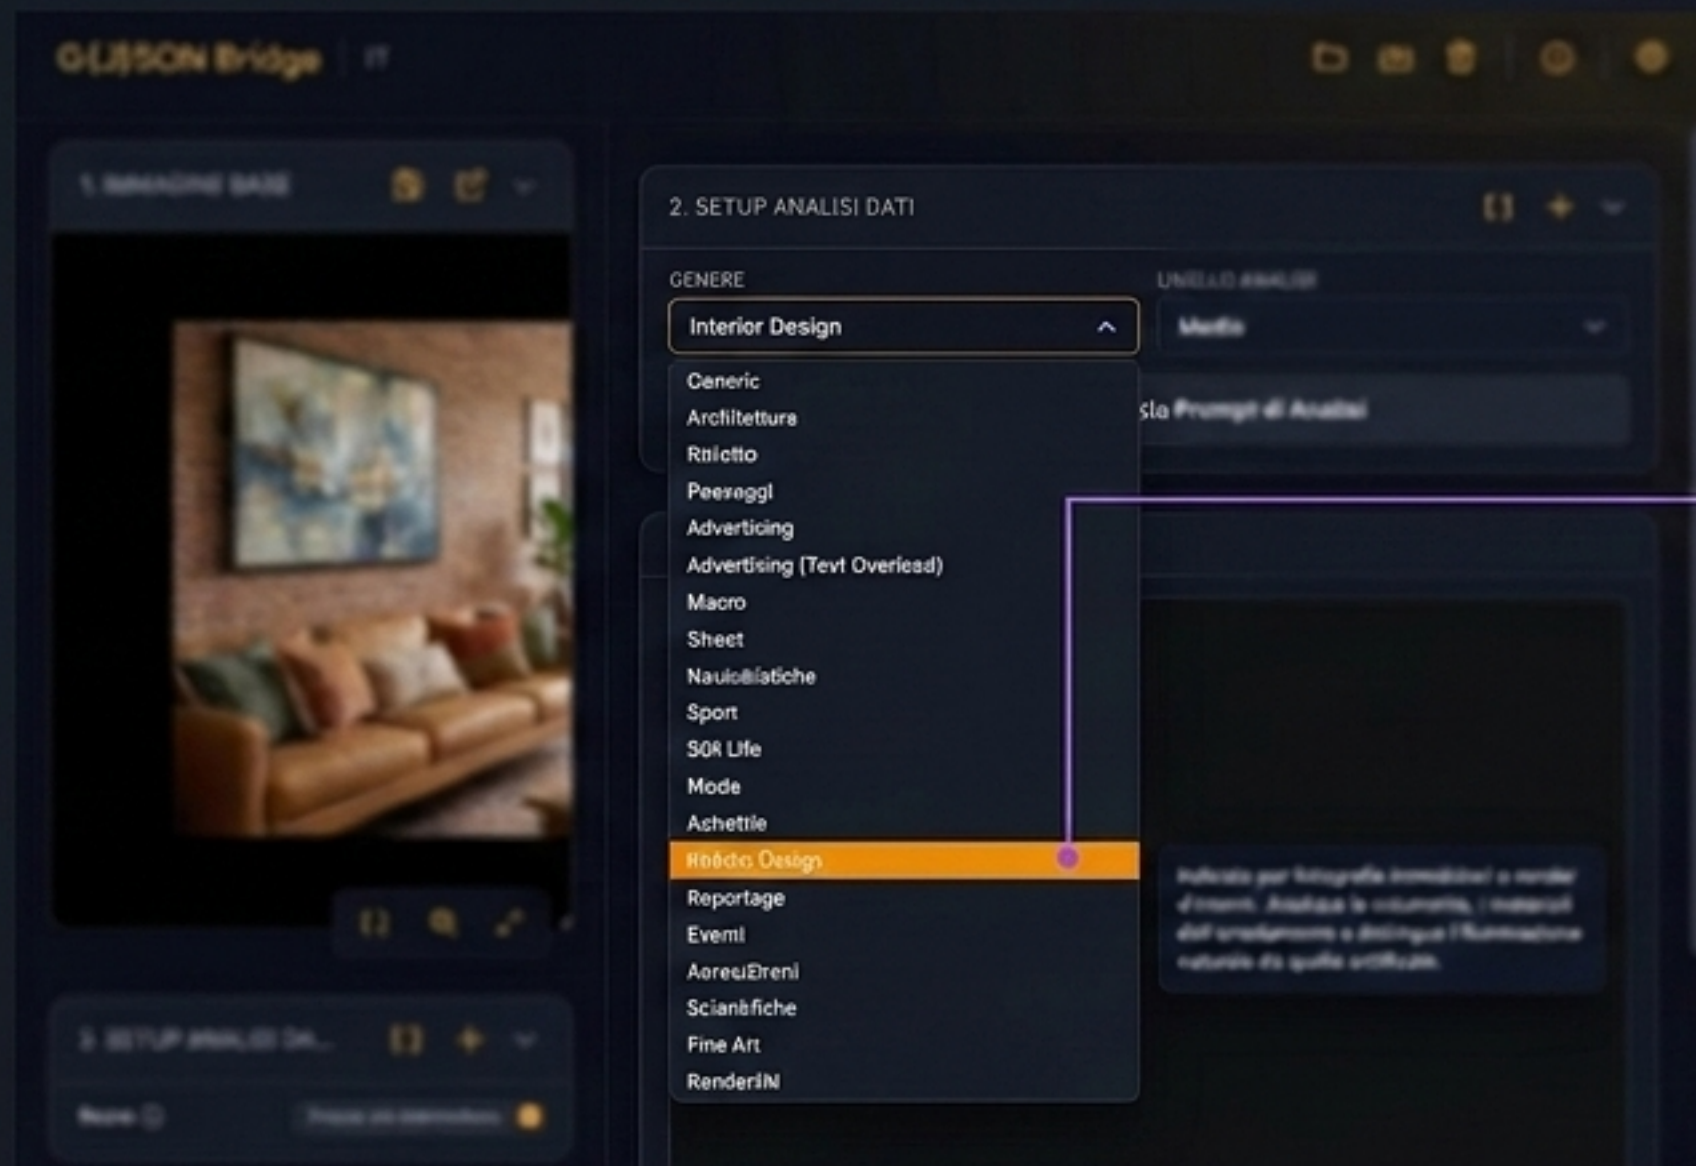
G-JSON Bridge | IT

1. IMMAGINE BASE

2. SETUP ANALISI DATI

GENERE

Interior Design

LIVELLO ANALISI

Medio

Generic
Arcfiltettura
Rnictto
Peesaggi
Adverticing
Advertising (Tevt Overlead)
Macro
Sheet
Nauioaiatiche
Sport
S0R Life
Mode
Ashettle
Rñdcts Design
Reportage
Evemi
AoreeüEreni
Sciana̋fiche
Fine Art
RenderiN

sla Prompt di Analisi

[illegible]

3. SETUP ANALISI DA...

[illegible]